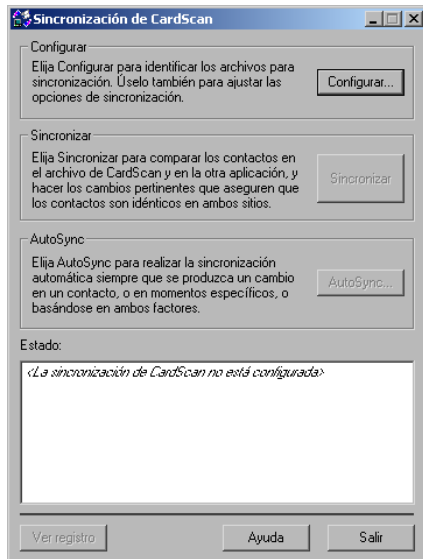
Sincronización de CardScan

Configurar

Elija Configurar para identificar los archivos para sincronización. Úselo también para ajustar las opciones de sincronización.

Configurar...

Sincronizar

Elija Sincronizar para comparar los contactos en el archivo de CardScan y en la otra aplicación, y hacer los cambios pertinentes que aseguren que los contactos son idénticos en ambos sitios.

Sincronizar

AutoSync

Elija AutoSync para realizar la sincronización automática siempre que se produzca un cambio en un contacto, o en momentos específicos, o basándose en ambos factores.

AutoSync...

Estado:

<La sincronización de CardScan no está configurada>

Ver registro

Ayuda

Salir